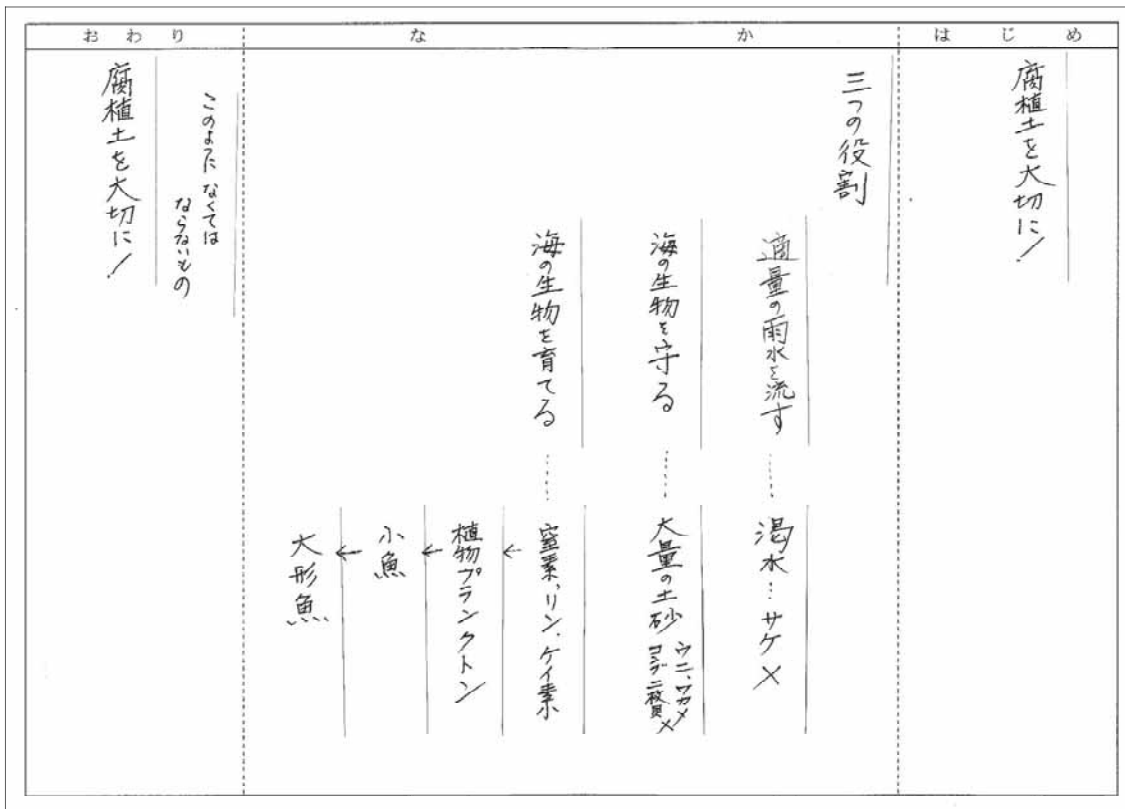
はじめ

腐植土を大切に!

なか

三つの役割

適量の雨水を流す……渇水…サケ×

海の生物を守る……大量の土砂 ウニ、ワカメ コンブ…死滅×

海の生物を育てる……窒素、リン、ケイ素 ← 植物プランクトン ← 小魚 ← 大形魚

おわり

このような なくてはならないもの

腐植土を大切に!